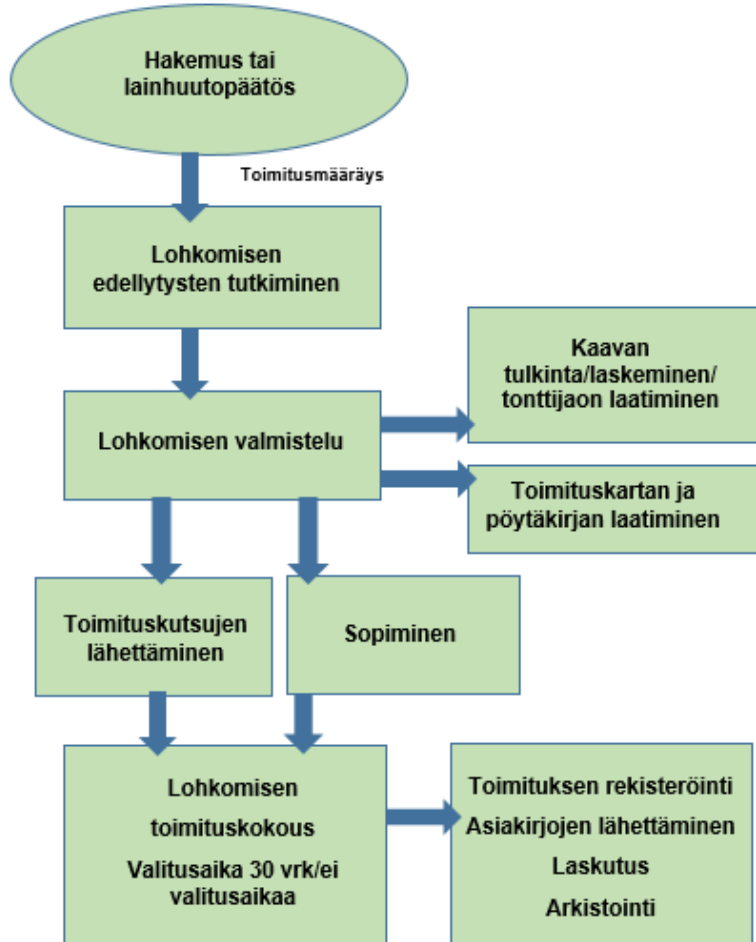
Hakemus tai lainhuutopäätös

Toimitusmääräys

Lohkomisen edellytysten tutkiminen

Kaavan tulkinta/laskeminen/ tonttijaon laatiminen

Lohkomisen valmistelu

Toimituskartan ja pöytäkirjan laatiminen

Toimituskutsujen lähettäminen

Sopiminen

Lohkomisen toimituskokous

Valitusaika 30 vrk/ei valitusaikaa

Toimituksen rekisteröinti

Asiakirjojen lähettäminen

Laskutus

Arkistointi